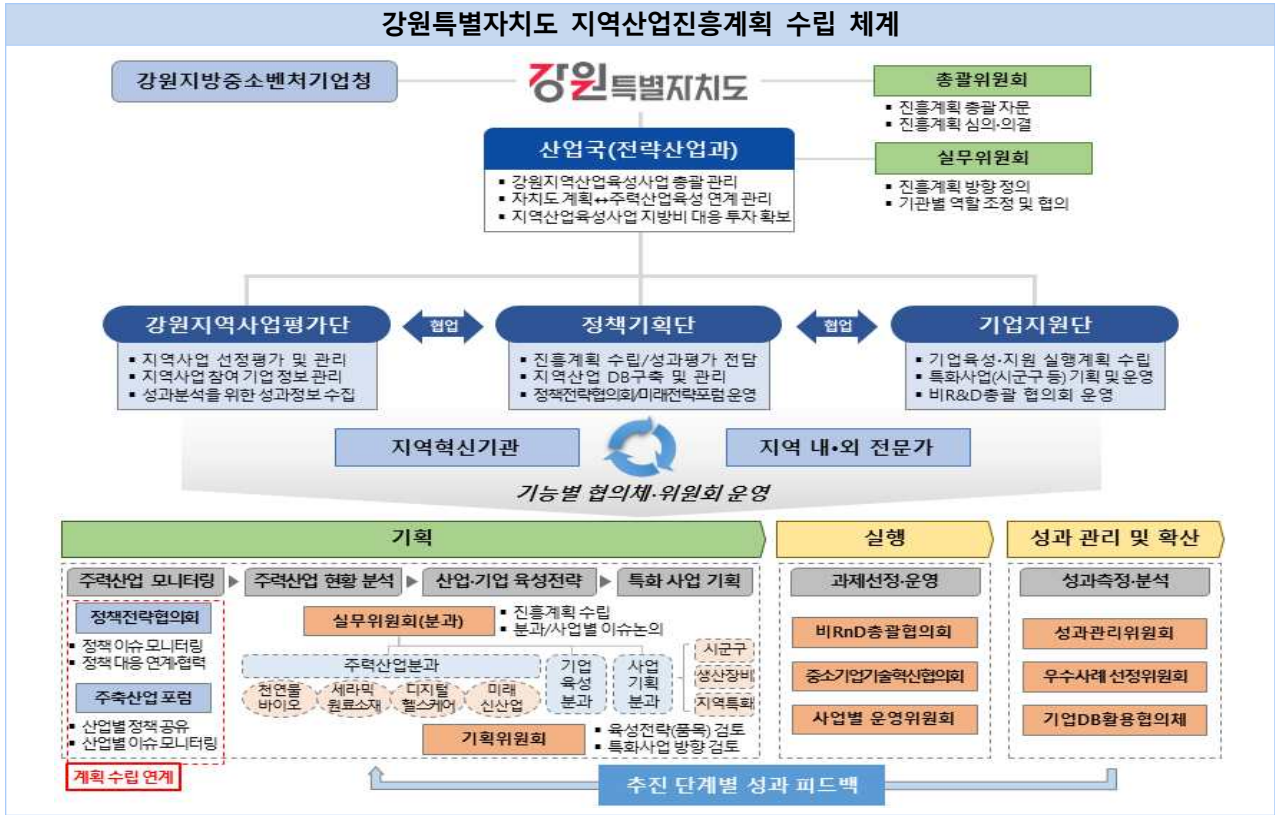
강원특별자치도 지역산업진흥계획 수립 체계

강원지방중소벤처기업청

강원특별자치도

총괄위원회
▪ 진흥계획 총괄 자문
▪ 진흥계획 심의·의결

산업국(전략산업과)
▪ 강원지역산업육성사업 총괄 관리
▪ 자치도 계획↔주력산업육성 연계 관리
▪ 지역산업육성사업 지방비 대응 투자 확보

실무위원회
▪ 진흥계획 방향 정의
▪ 기관별 역할 조정 및 협의

강원지역사업평가단
▪ 지역사업 선정평가 및 관리
▪ 지역사업 참여 기업 정보 관리
▪ 성과분석을 위한 성과정보 수집

협업

정책기획단
▪ 진흥계획 수립/성과평가 전담
▪ 지역산업 DB구축 및 관리
▪ 정책전략협의회/미래전략포럼 운영

협업

기업지원단
▪ 기업육성·지원 실행계획 수립
▪ 특화사업(시군구 등) 기획 및 운영
▪ 비R&D총괄 협의회 운영

지역혁신기관

지역 내•외 전문가

기능별 협의체·위원회 운영

기획

실행

성과 관리 및 확산

주력산업 모니터링 ▶ 주력산업 현황 분석 ▶ 산업·기업 육성전략 ▶ 특화 사업 기획

정책전략협의회
▪ 정책 이슈 모니터링
▪ 정책 대응 연계·협력

주축산업 포럼
▪ 산업별 정책 공유
▪ 산업별 이슈 모니터링

계획 수립 연계

실무위원회(분과)
▪ 진흥계획 수립
▪ 분과/사업별 이슈논의

주력산업분과
천연물 바이오
세라믹 원료소재
디지털 헬스케어
미래 신산업

기업 육성 분과

사업 기획 분과

시군구
생산장비
지역특화

기획위원회
▪ 육성전략(품목) 검토
▪ 특화사업 방향 검토

과제선정·운영
비RnD총괄협의회
중소기업기술혁신협의회
사업별 운영위원회

성과측정·분석
성과관리위원회
우수사례 선정위원회
기업DB활용협의체

추진 단계별 성과 피드백